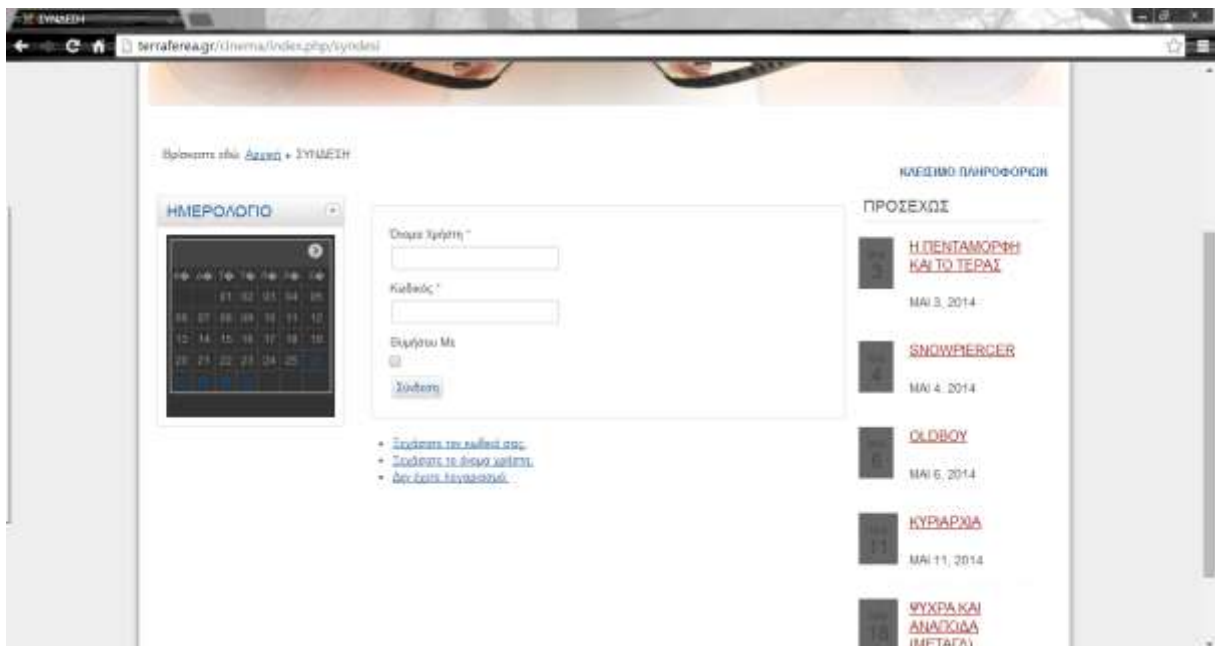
ΣΥΝΔΕΣΗ

terraferea.gr/cinema/index.php/syndesi

Βρίσκεστε εδώ: Αρχική » ΣΥΝΔΕΣΗ

ΚΛΕΙΣΙΜΟ ΠΛΗΡΟΦΟΡΙΩΝ

ΗΜΕΡΟΛΟΓΙΟ

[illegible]

01 02 03 04 05
06 07 08 09 10 11 12
13 14 15 16 17 18 19
20 21 22 23 24 25

Όνομα Χρήστη *

Κωδικός *

Θυμήσου Με

Σύνδεση

• Ξεχάσατε τον κωδικό σας;
• Ξεχάσατε το όνομα χρήστη;
• Δεν έχετε λογαριασμό;

ΠΡΟΣΕΧΩΣ

3
Η ΠΕΝΤΑΜΟΡΦΗ ΚΑΙ ΤΟ ΤΕΡΑΣ
ΜΑΙ 3, 2014

4
SNOWPIERCER
ΜΑΙ 4, 2014

6
OLDBOY
ΜΑΙ 6, 2014

11
ΚΥΡΙΑΡΧΙΑ
ΜΑΙ 11, 2014

18
ΨΥΧΡΑ ΚΑΙ ΑΝΑΠΟΔΑ (ΜΕΤΑΓΛ)